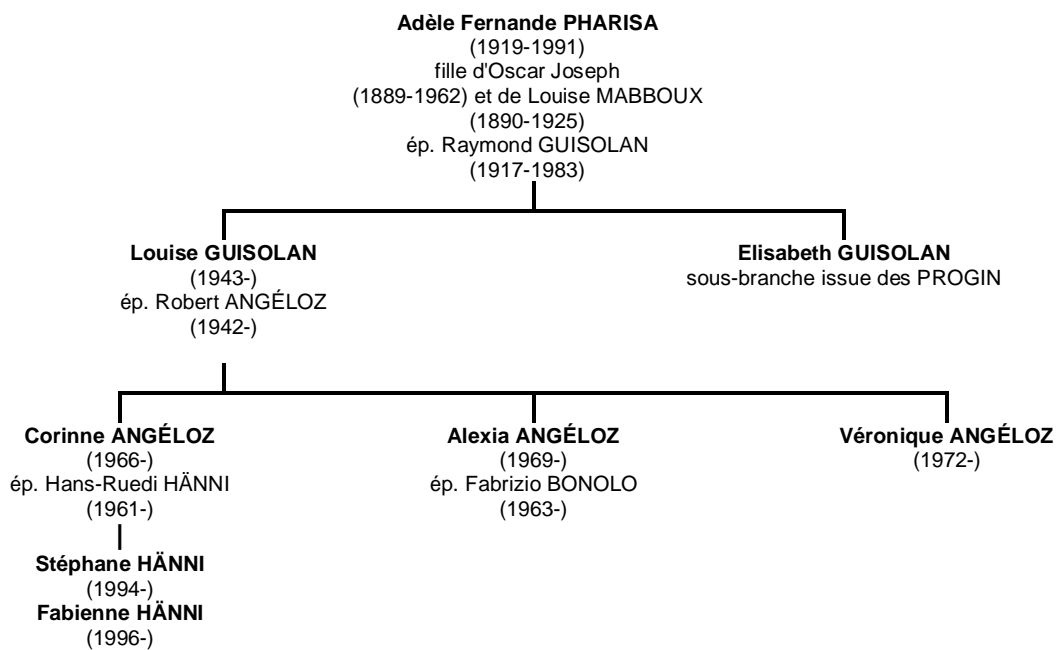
Adèle Fernande PHARISA
(1919-1991)
fille d'Oscar Joseph
(1889-1962) et de Louise MABBOUX
(1890-1925)
ép. Raymond GUISOLAN
(1917-1983)

Louise GUISOLAN
(1943-)
ép. Robert ANGÉLOZ
(1942-)

Elisabeth GUISOLAN
sous-branche issue des PROGIN

Corinne ANGÉLOZ
(1966-)
ép. Hans-Ruedi HÄNNI
(1961-)

Stéphane HÄNNI
(1994-)
Fabienne HÄNNI
(1996-)

Alexia ANGÉLOZ
(1969-)
ép. Fabrizio BONOLO
(1963-)

Véronique ANGÉLOZ
(1972-)